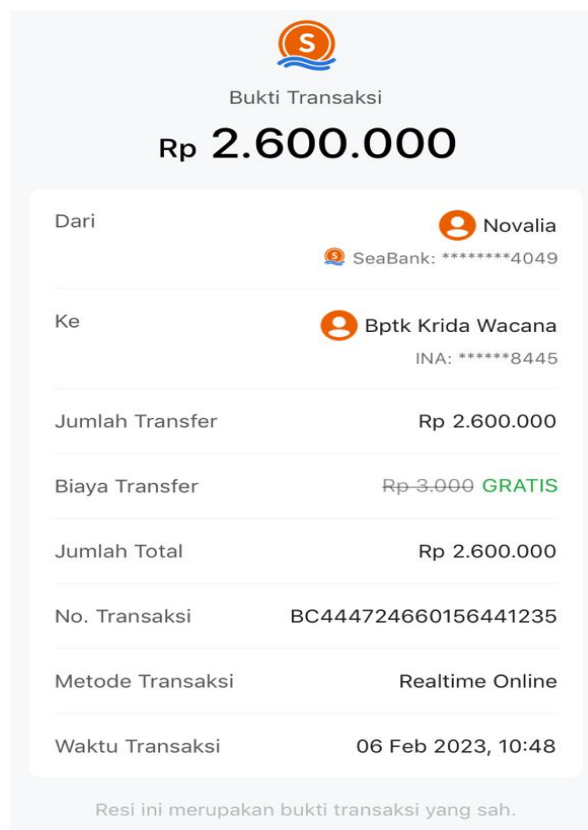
Bukti Transaksi

Rp 2.600.000

| Dari | Novalia SeaBank: ********4049 |
|---|---|
| Ke | Bptk Krida Wacana INA: ******8445 |
| Jumlah Transfer | Rp 2.600.000 |
| Biaya Transfer | ~~Rp 3.000~~ GRATIS |
| Jumlah Total | Rp 2.600.000 |
| No. Transaksi | BC444724660156441235 |
| Metode Transaksi | Realtime Online |
| Waktu Transaksi | 06 Feb 2023, 10:48 |

Resi ini merupakan bukti transaksi yang sah.